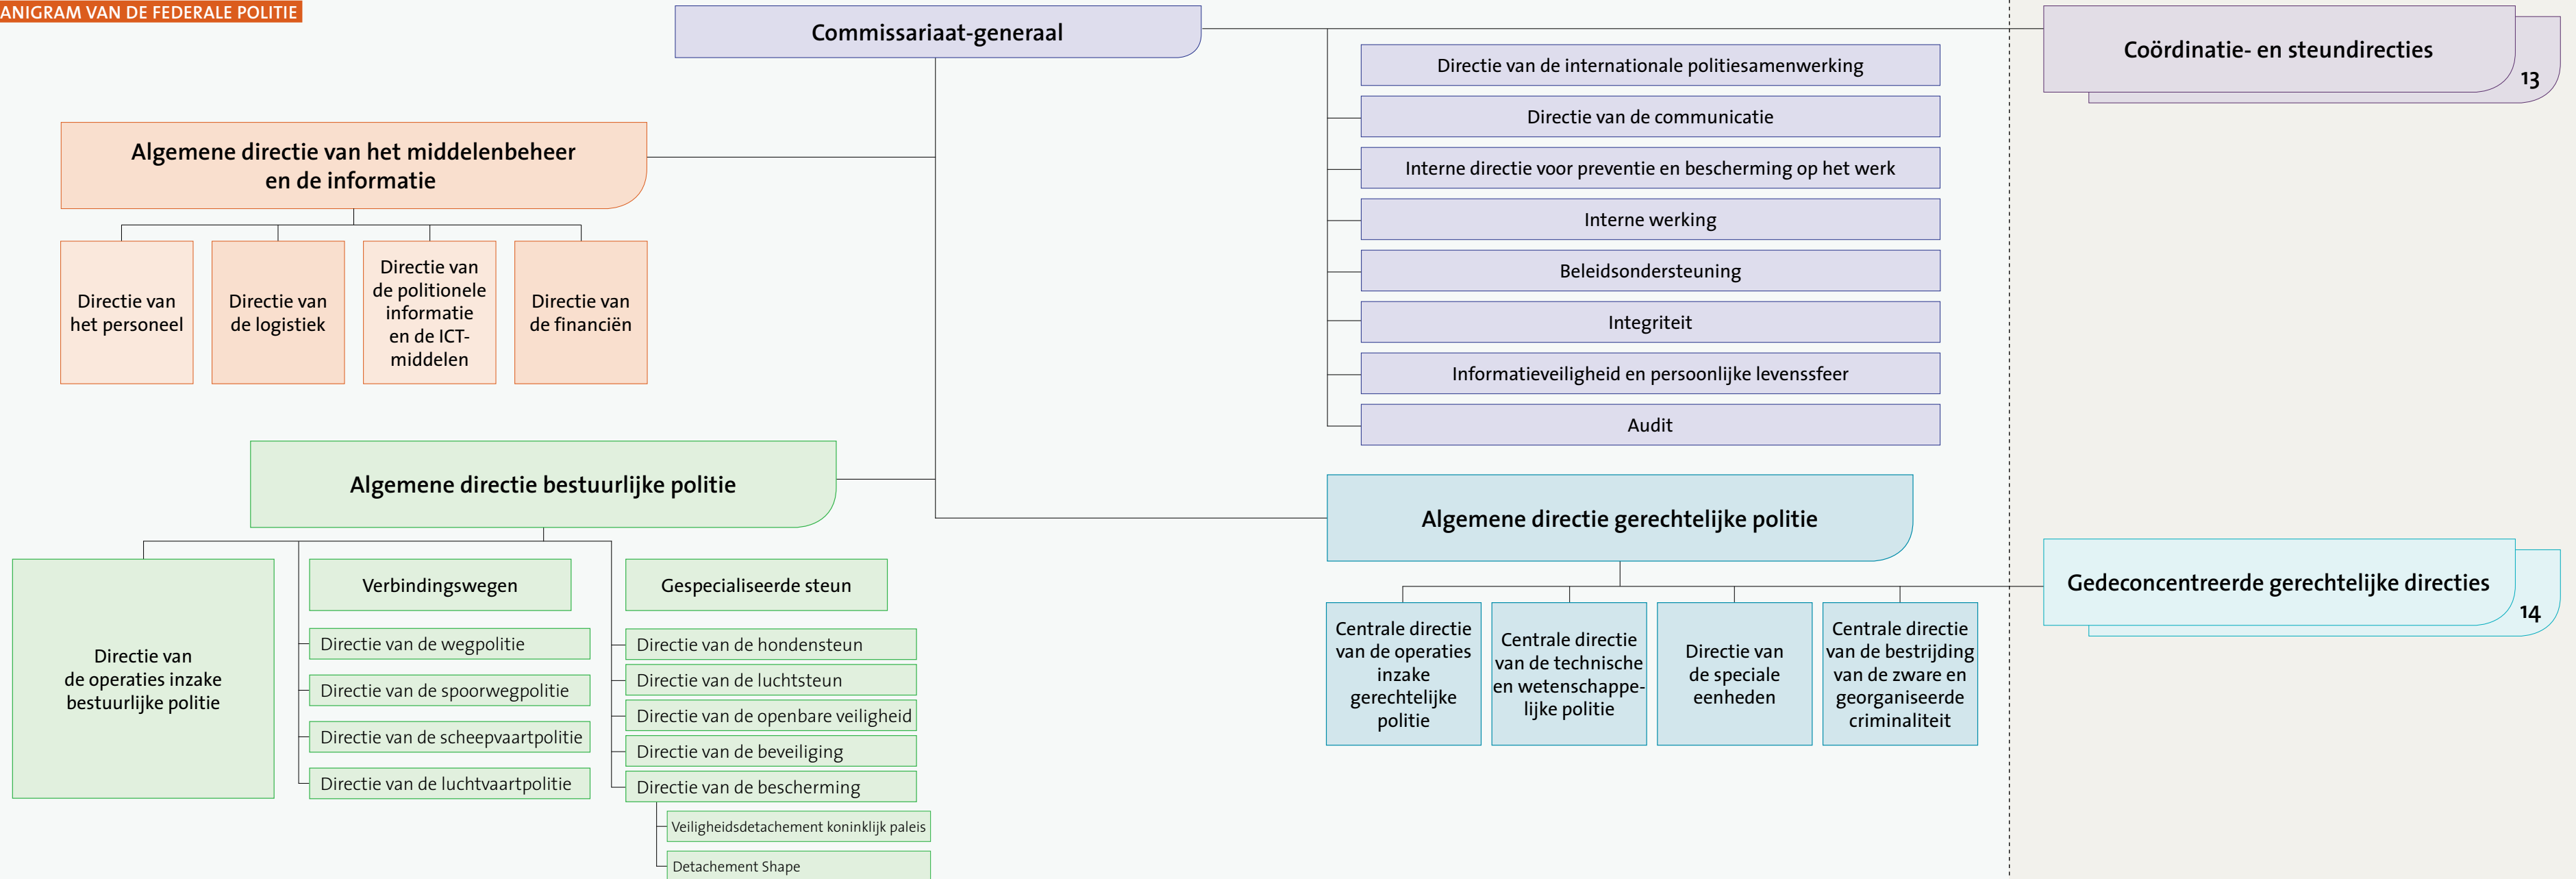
ANIGRAM VAN DE FEDERALE POLITIE

Commissariaat-generaal

Directie van de internationale politiesamenwerking
Directie van de communicatie
Interne directie voor preventie en bescherming op het werk
Interne werking
Beleidsondersteuning
Integriteit
Informatieveiligheid en persoonlijke levenssfeer
Audit

Coördinatie- en steundirecties
13

Algemene directie van het middelenbeheer en de informatie

Directie van het personeel
Directie van de logistiek
Directie van de politionele informatie en de ICT-middelen
Directie van de financiën

Algemene directie bestuurlijke politie

Directie van de operaties inzake bestuurlijke politie

Verbindingswegen
Directie van de wegpolitie
Directie van de spoorwegpolitie
Directie van de scheepvaartpolitie
Directie van de luchtvaartpolitie

Gespecialiseerde steun
Directie van de hondensteun
Directie van de luchtsteun
Directie van de openbare veiligheid
Directie van de beveiliging
Directie van de bescherming
Veiligheidsdetachement koninklijk paleis
Detachement Shape

Algemene directie gerechtelijke politie

Centrale directie van de operaties inzake gerechtelijke politie
Centrale directie van de technische en wetenschappelijke politie
Directie van de speciale eenheden
Centrale directie van de bestrijding van de zware en georganiseerde criminaliteit

Gedeconcentreerde gerechtelijke directies
14